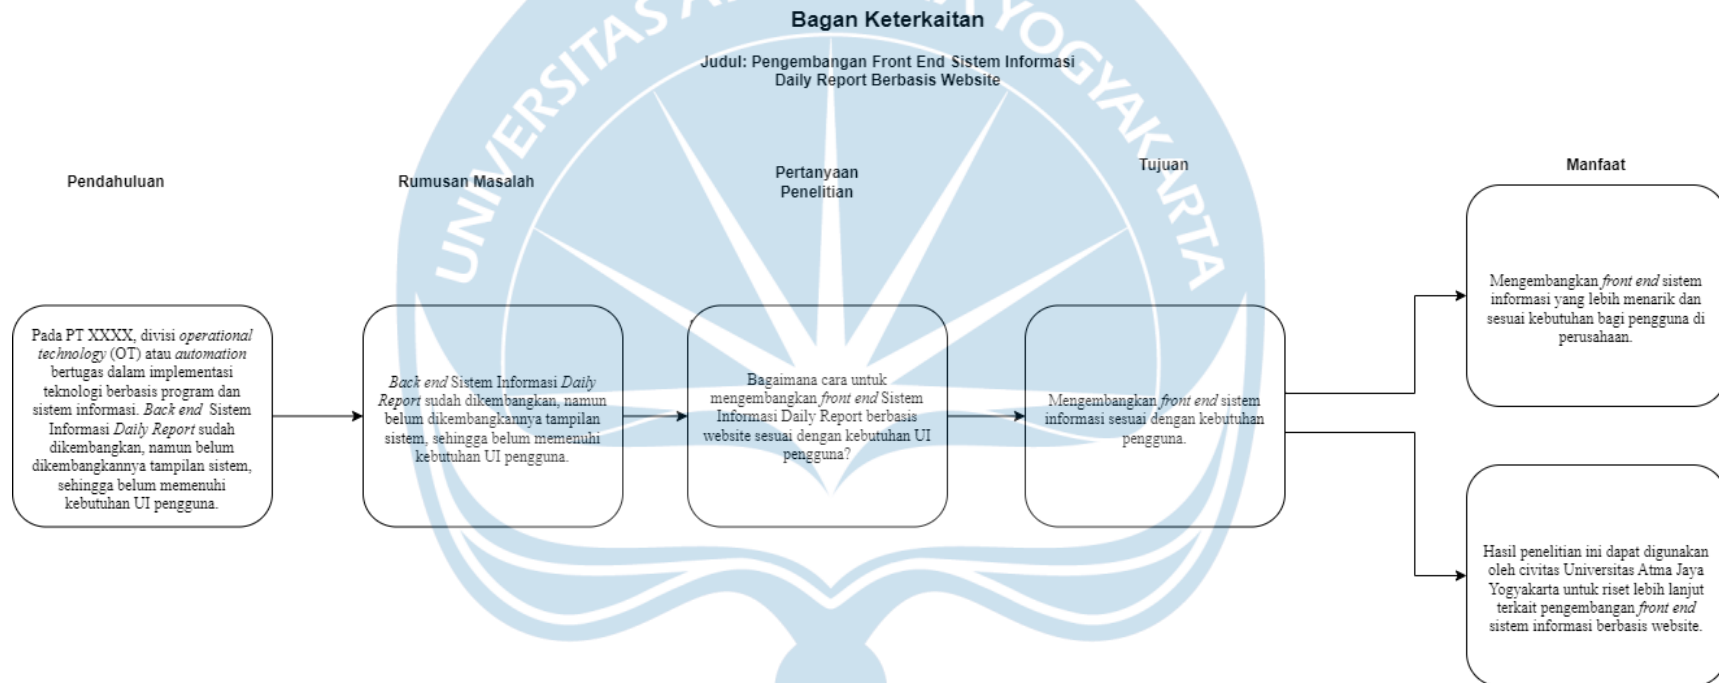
Bagan Keterkaitan

Judul: Pengembangan Front End Sistem Informasi Daily Report Berbasis Website

Pendahuluan

Pada PT XXXX, divisi *operational technology* (OT) atau *automation* bertugas dalam implementasi teknologi berbasis program dan sistem informasi. *Back end* Sistem Informasi *Daily Report* sudah dikembangkan, namun belum dikembangkannya tampilan sistem, sehingga belum memenuhi kebutuhan UI pengguna.

Rumusan Masalah

*Back end* Sistem Informasi *Daily Report* sudah dikembangkan, namun belum dikembangkannya tampilan sistem, sehingga belum memenuhi kebutuhan UI pengguna.

Pertanyaan Penelitian

Bagaimana cara untuk mengembangkan *front end* Sistem Informasi Daily Report berbasis website sesuai dengan kebutuhan UI pengguna?

Tujuan

Mengembangkan *front end* sistem informasi sesuai dengan kebutuhan pengguna.

Manfaat

Mengembangkan *front end* sistem informasi yang lebih menarik dan sesuai kebutuhan bagi pengguna di perusahaan.

Hasil penelitian ini dapat digunakan oleh civitas Universitas Atma Jaya Yogyakarta untuk riset lebih lanjut terkait pengembangan *front end* sistem informasi berbasis website.

UNIVERSITAS ATMA JAYA YOGYAKARTA